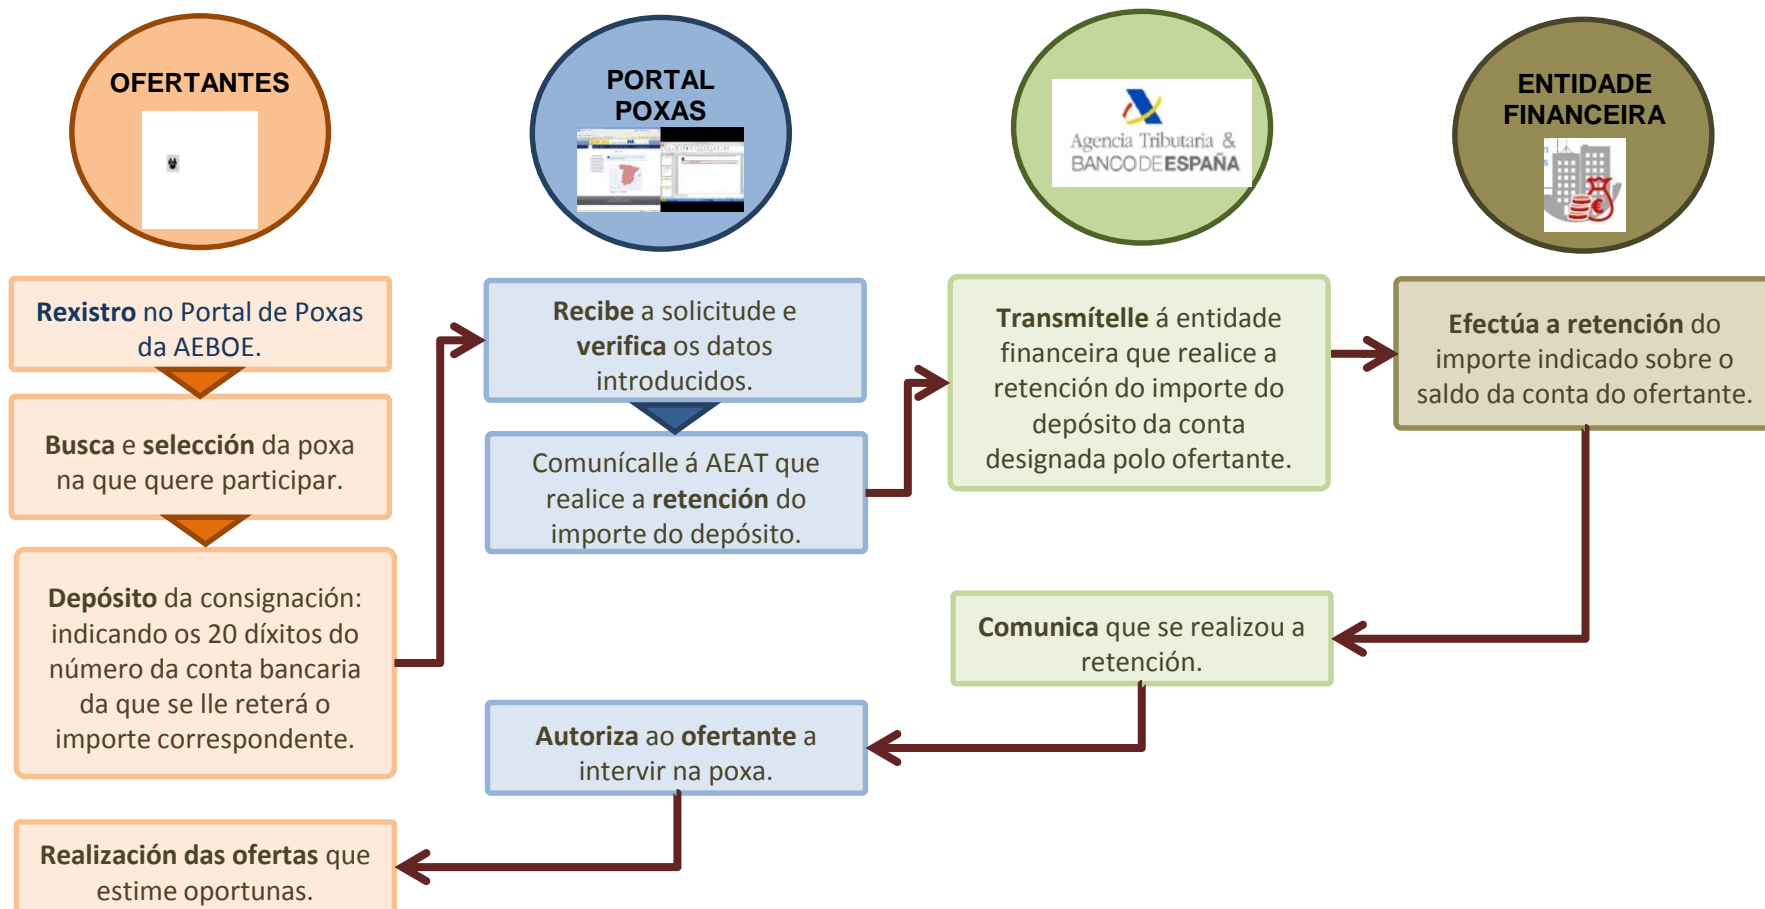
OFERTANTES

PORTAL POXAS

Agencia Tributaria & BANCO DE ESPAÑA

ENTIDADE FINANCEIRA

**Rexistro** no Portal de Poxas da AEBOE.

**Busca** e **selección** da poxa na que quere participar.

**Depósito** da consignación: indicando os 20 díxitos do número da conta bancaria da que se lle reterá o importe correspondente.

**Recibe** a solicitude e **verifica** os datos introducidos.

Comunícalle á AEAT que realice a **retención** do importe do depósito.

**Transmítelle** á entidade financeira que realice a retención do importe do depósito da conta designada polo ofertante.

**Efectúa a retención** do importe indicado sobre o saldo da conta do ofertante.

**Comunica** que se realizou a retención.

**Autoriza** ao **ofertante** a intervir na poxa.

**Realización das ofertas** que estime oportunas.